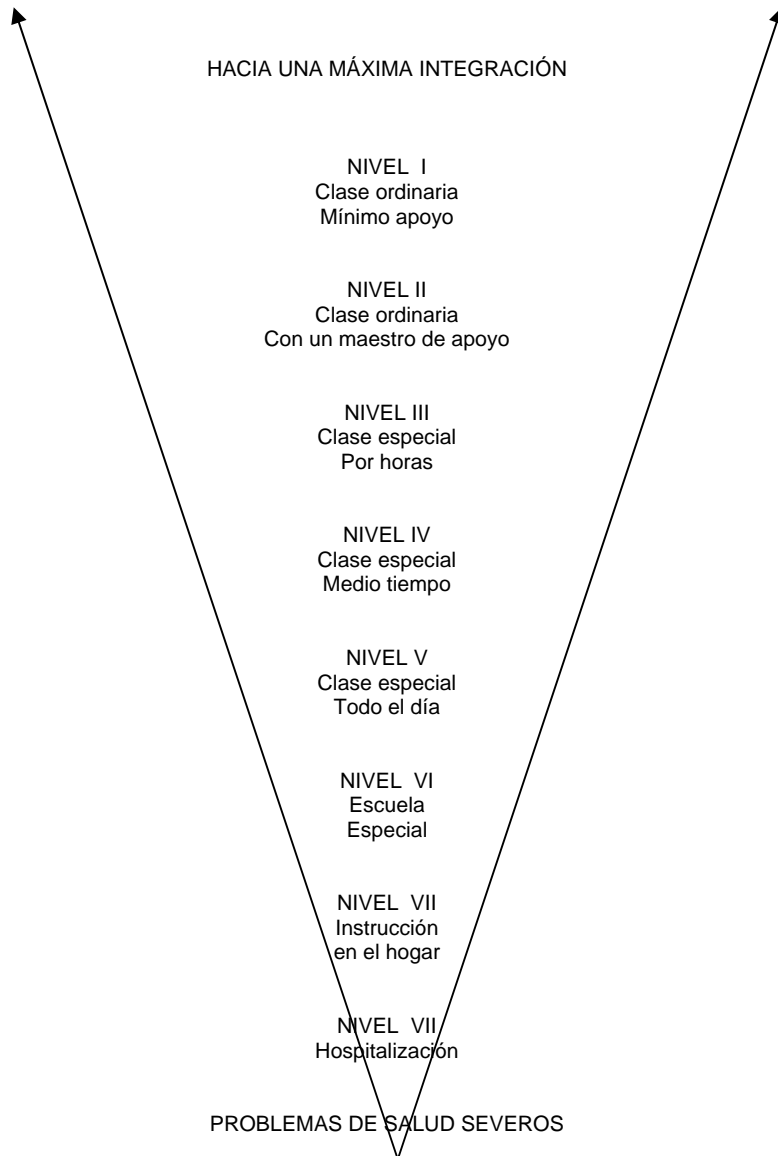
HACIA UNA MÁXIMA INTEGRACIÓN

NIVEL I
Clase ordinaria
Mínimo apoyo

NIVEL II
Clase ordinaria
Con un maestro de apoyo

NIVEL III
Clase especial
Por horas

NIVEL IV
Clase especial
Medio tiempo

NIVEL V
Clase especial
Todo el día

NIVEL VI
Escuela
Especial

NIVEL VII
Instrucción
en el hogar

NIVEL VII
Hospitalización

PROBLEMAS DE SALUD SEVEROS